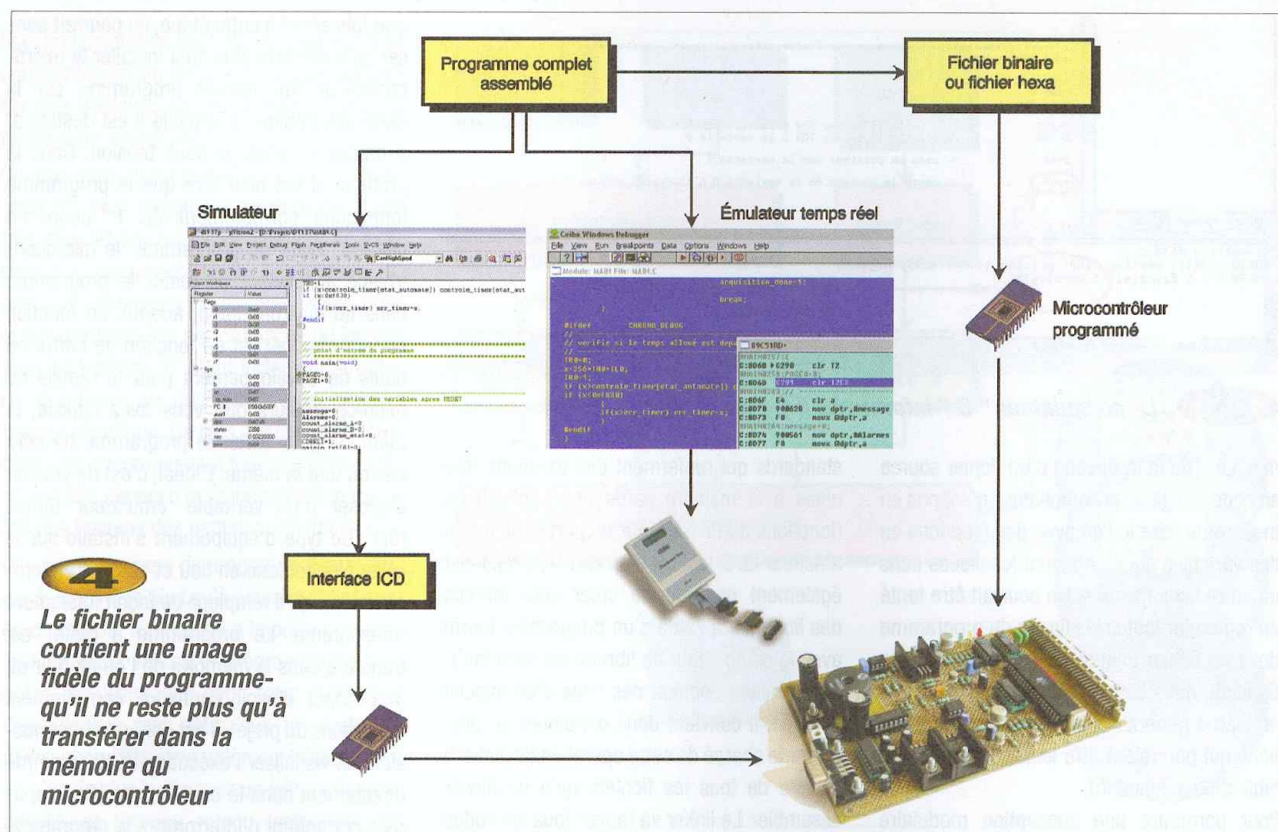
Programme complet assemblé

Fichier binaire ou fichier hexa

Simulateur

Émulateur temps réel

Ceibo Windows Debugger

File View Run Breakpoints Data Options Windows Help

Microcontrôleur programmé

Interface ICD

4

Le fichier binaire contient une image fidèle du programme qu'il ne reste plus qu'à transférer dans la mémoire du microcontrôleur